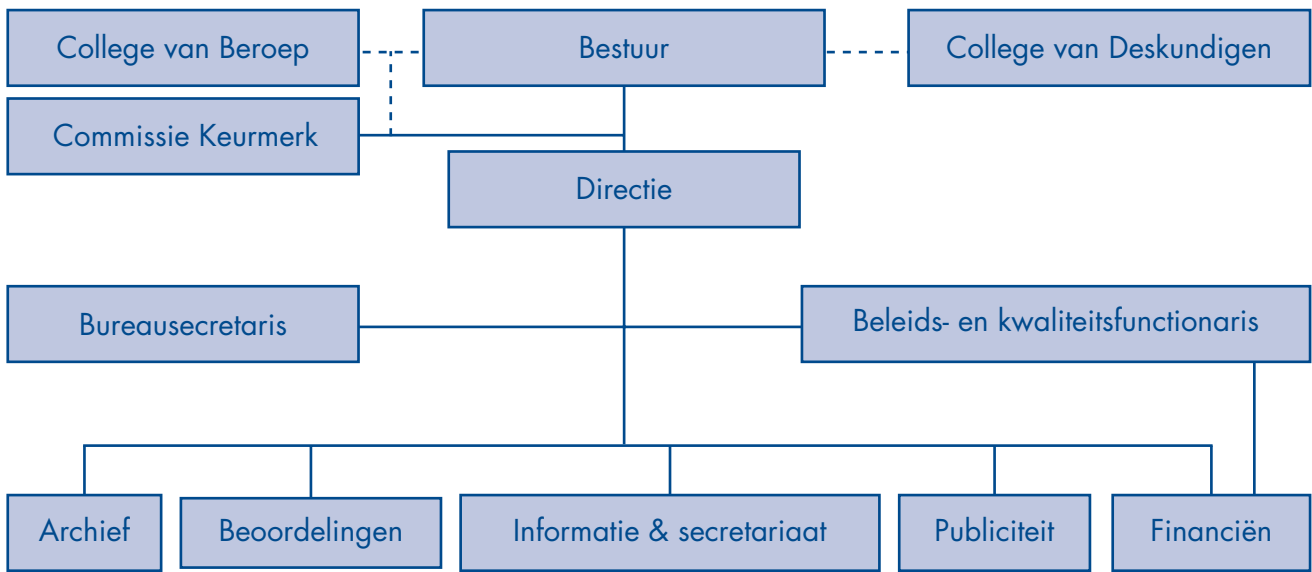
College van Beroep

Bestuur

College van Deskundigen

Commissie Keurmerk

Directie

Bureausecretaris

Beleids- en kwaliteitsfunctionaris

Archief

Beoordelingen

Informatie & secretariaat

Publiciteit

Financiën